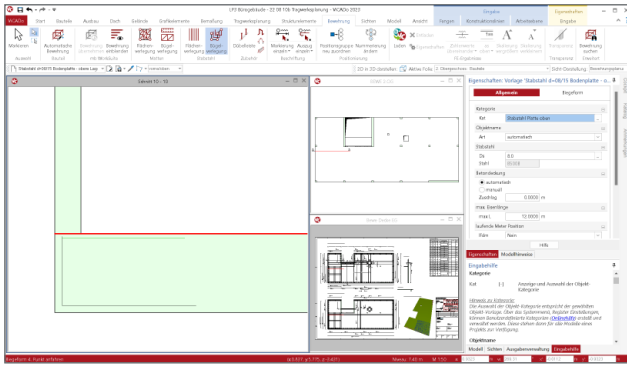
LFS Bürogebäude - 22.08.10b Rogenetplanung - ViCADo 2023

ViCADo Start Bauteile Ausbau Dach Gelände Grafikelemente Bemaßung Plansatzerstellung Strukturelemente Bewehrung Sichten Model Ansicht Eingabe Konstruktionslinien Arbeitsebene Eingabe

Markieren Automatische Bewehrung Bewehrung übertragen Bewehrung exportieren Flächenbewehrung Bügelbewehrung Flächenbewehrung Bügelbewehrung Stabstahl Markierung einsetzen Positionsgruppe neu zuordnen Nummerierung ändern Löschen Eigenschaften Stahlliste Schalplan Bewehrungsplan Plansatzerstellung Bewehrung suchen

Auswahl Beton Info-Metadaten Matten Stabstahl Zubehör Beschriftung Positionierung FE-Ergebnisse Plansatzerstellung Einzelfoto

Sicht 10 - 10

Eigenschaften: Vorlage 'Stabstahl d=08/15 Bodenplatte - o...'

Allgemein Biegeform

Kategorie
Kat Stabstahl Platte oben
Objektname
Art automatisch
Stabstahl
Ds 8.0
Stahl B500
Randdeckung
automatisch
manuell
Zusätzlig 0.0000 m
max. Einzellänge
max.l 12.0000 m
laufende Meter Position
Bars Nein

Hilfe

Eigenschaften Modellhinweise

Eingabehilfe
Kategorie
Kat [-] Anzeige und Auswahl der Objekt-Kategorie

Hinweis zu Kategorie:
Die Auswahl der Objekt-Kategorie ermöglicht der gewählten Objekt-Vorlage. Über das Systemmenü, Register Einstellungen, können Benutzerdefinierte Kategorien (Definitionen) erstellt und verwaltet werden. Diese stehen dann für alle Modelle eines Projekts zur Verfügung.

Objektname

Modell Sichten Ausgabeverwaltung Eingabehilfe

Bereich & Punkt anfahren